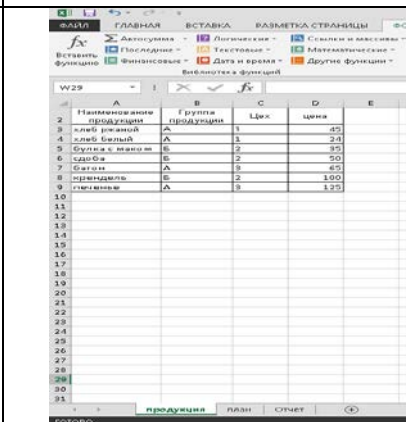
ФАЙЛ ГЛАВНАЯ ВСТАВКА РАЗМЕТКА СТРАНИЦЫ ФО

Вставить функцию

Автосумма
Последние
Финансовые
Логические
Текстовые
Дата и время
Ссылки и массивы
Математические
Другие функции

Библиотека функций

W29

| | A | B | C | D | E |
|---|---|---|---|---|---|
| 2 | Наименование продукции | Группа продукции | Цех | цена | |
| 3 | хлеб ржаной | А | 1 | 45 | |
| 4 | хлеб белый | А | 1 | 24 | |
| 5 | булка с маком | Б | 2 | 35 | |
| 6 | сдоба | Б | 2 | 50 | |
| 7 | батон | А | 3 | 65 | |
| 8 | крендель | Б | 2 | 100 | |
| 9 | печенье | А | 3 | 125 | |
| 10 | | | | | |
| 11 | | | | | |
| 12 | | | | | |
| 13 | | | | | |
| 14 | | | | | |
| 15 | | | | | |
| 16 | | | | | |
| 17 | | | | | |
| 18 | | | | | |
| 19 | | | | | |
| 20 | | | | | |
| 21 | | | | | |
| 22 | | | | | |
| 23 | | | | | |
| 24 | | | | | |
| 25 | | | | | |
| 26 | | | | | |
| 27 | | | | | |
| 28 | | | | | |
| 29 | | | | | |
| 30 | | | | | |
| 31 | | | | | |

продукция план отчет

ГОТОВО